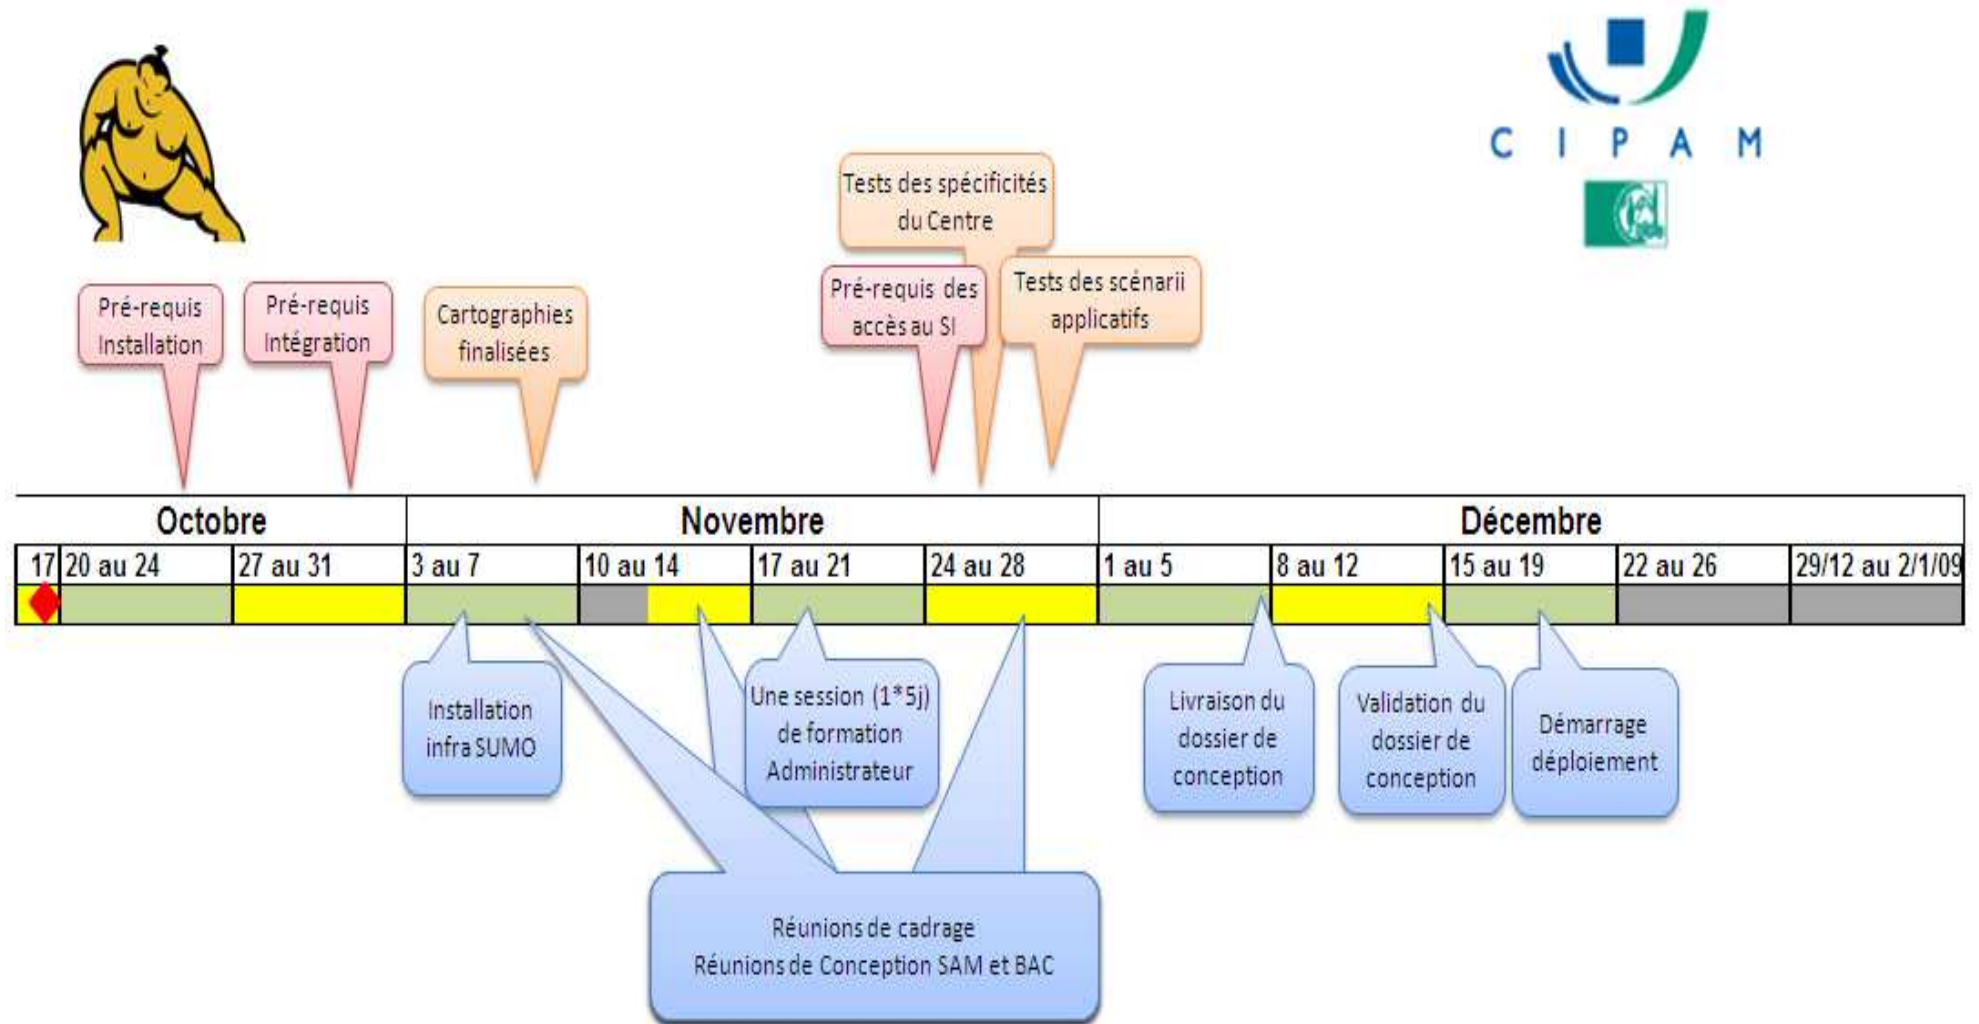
C I P A M

Pré-requis Installation

Pré-requis Intégration

Cartographies finalisées

Tests des spécificités du Centre

Pré-requis des accès au SI

Tests des scénarii applicatifs

| Octobre | | | Novembre | | | | Décembre | | | | |
|---|---|---|---|---|---|---|---|---|---|---|---|
| 17 | 20 au 24 | 27 au 31 | 3 au 7 | 10 au 14 | 17 au 21 | 24 au 28 | 1 au 5 | 8 au 12 | 15 au 19 | 22 au 26 | 29/12 au 2/1/09 |

Installation infra SUMO

Une session (1*5j) de formation Administrateur

Livraison du dossier de conception

Validation du dossier de conception

Démarrage déploiement

Réunions de cadrage
Réunions de Conception SAM et BAC